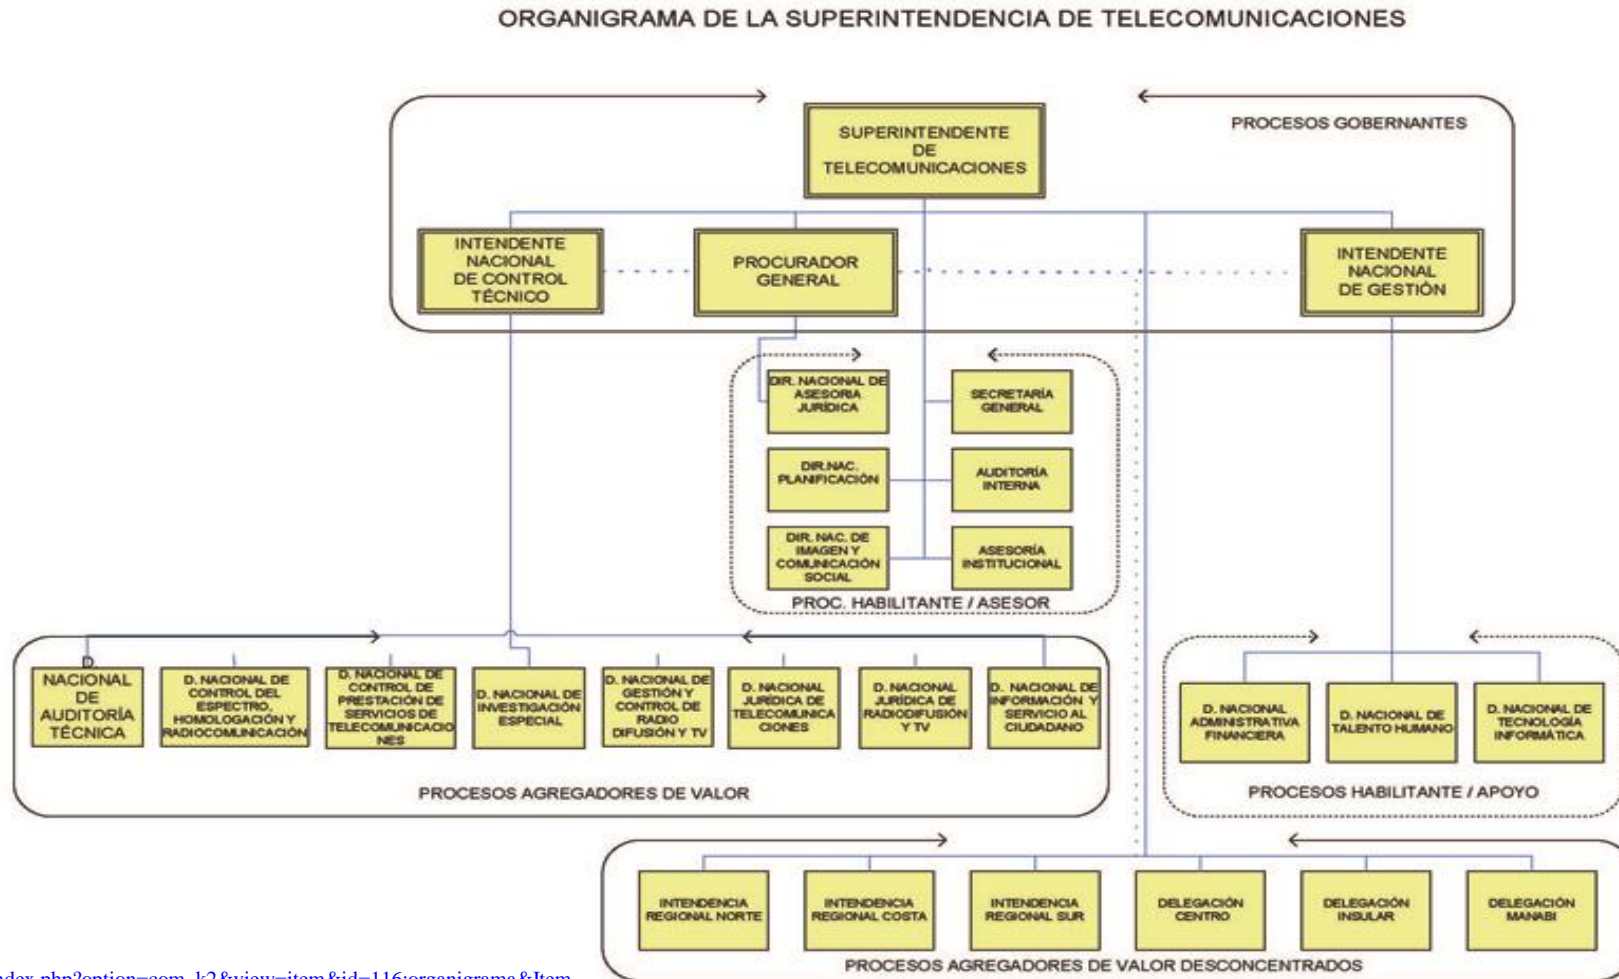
ORGANIGRAMA DE LA SUPERINTENDENCIA DE TELECOMUNICACIONES

PROCESOS GOBERNANTES

SUPERINTENDENTE DE TELECOMUNICACIONES

INTENDENTE NACIONAL DE CONTROL TÉCNICO

PROCURADOR GENERAL

INTENDENTE NACIONAL DE GESTIÓN

DIR. NACIONAL DE ASESORIA JURIDICA

SECRETARÍA GENERAL

DIR.NAC. PLANIFICACIÓN

AUDITORÍA INTERNA

DIR. NAC. DE IMAGEN Y COMUNICACIÓN SOCIAL

ASESORÍA INSTITUCIONAL

PROC. HABILITANTE / ASESOR

D. NACIONAL DE AUDITORÍA TÉCNICA

D. NACIONAL DE CONTROL DEL ESPECTRO, HOMOLOGACIÓN Y RADIOCOMUNICACIÓN

D. NACIONAL DE CONTROL DE PRESTACIÓN DE SERVICIOS DE TELECOMUNICACIONES

D. NACIONAL DE INVESTIGACIÓN ESPECIAL

D. NACIONAL DE GESTIÓN Y CONTROL DE RADIO DIFUSIÓN Y TV

D. NACIONAL JURÍDICA DE TELECOMUNICACIONES

D. NACIONAL JURÍDICA DE RADIODIFUSIÓN Y TV

D. NACIONAL DE INFORMACIÓN Y SERVICIO AL CIUDADANO

PROCESOS AGREGADORES DE VALOR

D. NACIONAL ADMINISTRATIVA FINANCIERA

D. NACIONAL DE TALENTO HUMANO

D. NACIONAL DE TECNOLOGÍA INFORMÁTICA

PROCESOS HABILITANTE / APOYO

INTENDENCIA REGIONAL NORTE

INTENDENCIA REGIONAL COSTA

INTENDENCIA REGIONAL SUR

DELEGACIÓN CENTRO

DELEGACIÓN INSULAR

DELEGACIÓN MANABI

PROCESOS AGREGADORES DE VALOR DESCONCENTRADOS

dex.php?option=com_k2&view=item&id=116:organigrama&Item